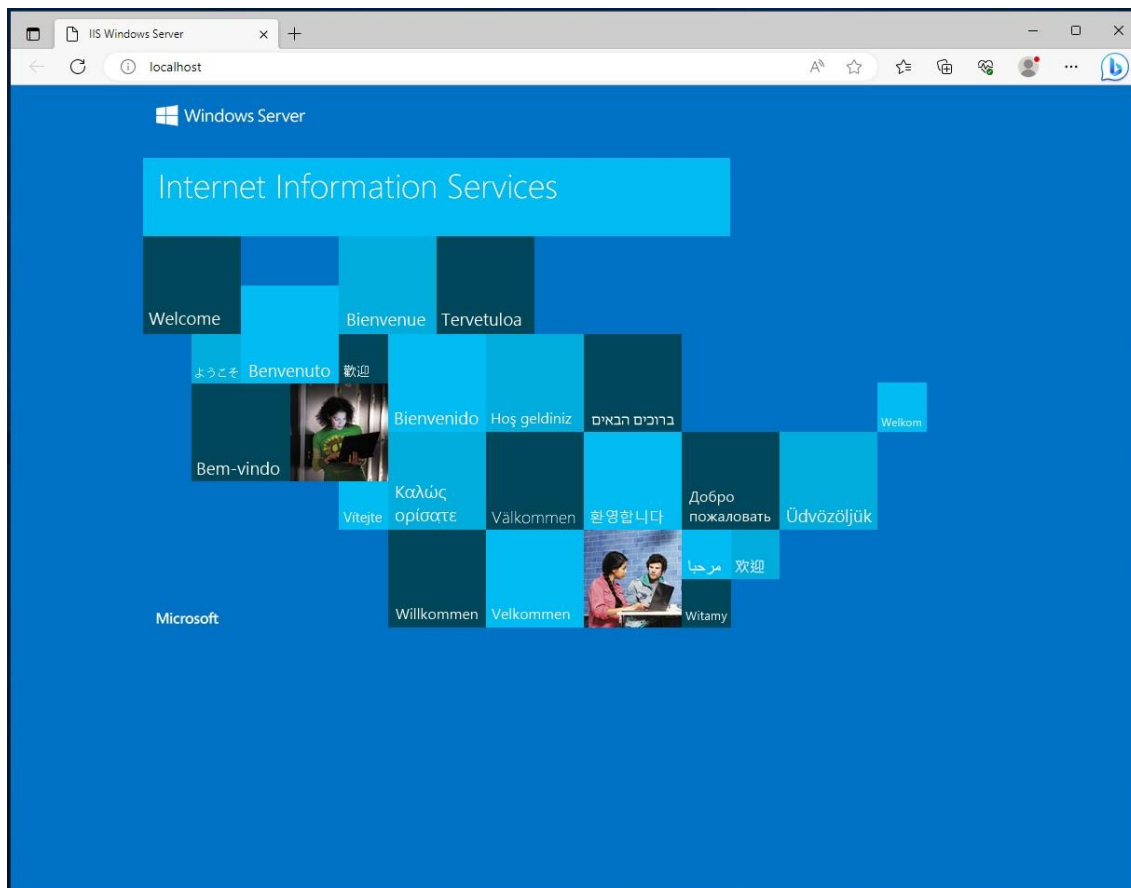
IIS Windows Server
localhost

Windows Server

Internet Information Services

Welcome
Bienvenue
Tervetuloa
ようこそ
Benvenuto
歡迎
Bienvenido
Hoş geldiniz
ברוכים הבאים
Welkom
Bem-vindo
Vítejte
Καλώς ορίσατε
Välkommen
환영합니다
Добро пожаловать
Üdvözöljük
مرحبا
欢迎
Willkommen
Velkommen
Witamy

Microsoft